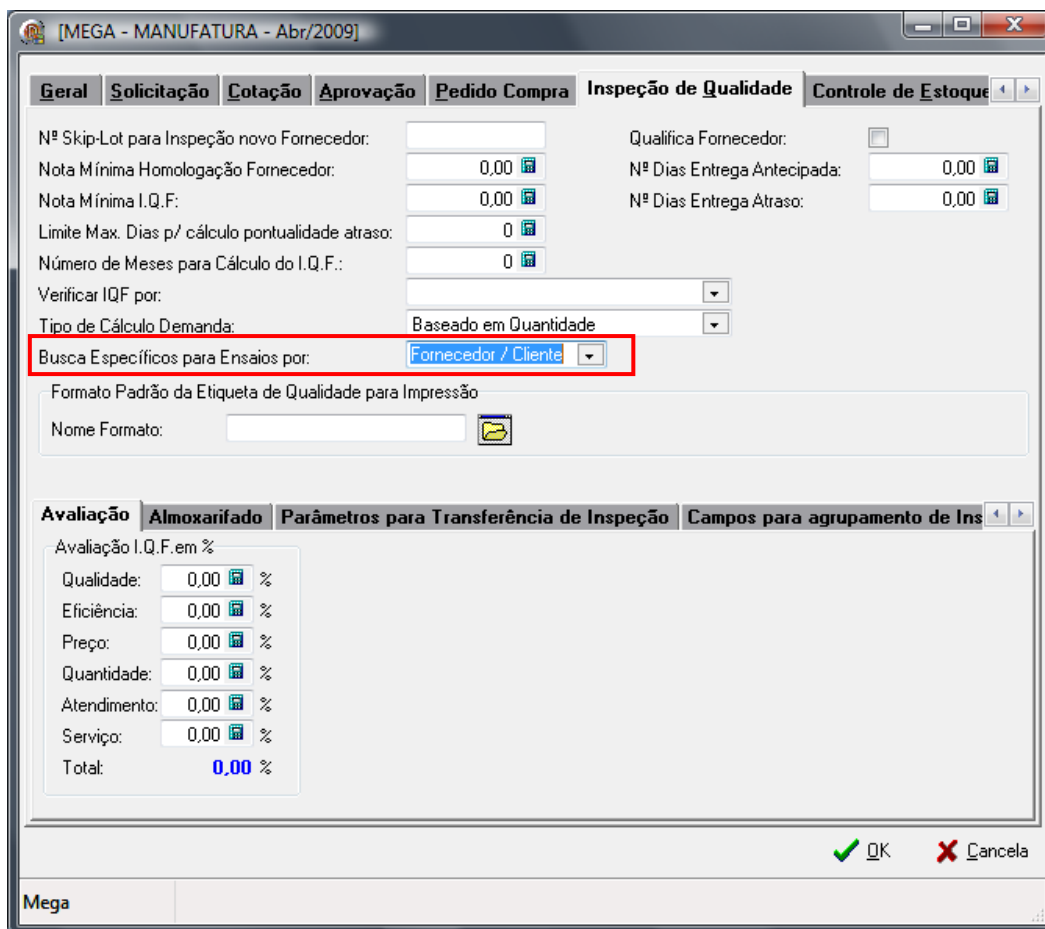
[MEGA - MANUFATURA - Abr/2009]

Geral | Solicitação | Cotação | Aprovação | Pedido Compra | Inspeção de Qualidade | Controle de Estoque

Nº Skip-Lot para Inspeção novo Fornecedor:
Nota Mínima Homologação Fornecedor: 0,00
Nota Mínima I.Q.F: 0,00
Limite Max. Dias p/ cálculo pontualidade atraso: 0
Número de Meses para Cálculo do I.Q.F.: 0
Verificar IQF por:
Tipo de Cálculo Demanda: Baseado em Quantidade
Busca Específicos para Ensaios por: Fornecedor / Cliente

Qualifica Fornecedor:
Nº Dias Entrega Antecipada: 0,00
Nº Dias Entrega Atraso: 0,00

Formato Padrão da Etiqueta de Qualidade para Impressão
Nome Formato:

Avaliação | Almoxarifado | Parâmetros para Transferência de Inspeção | Campos para agrupamento de Ins

Avaliação I.Q.F.em %
Qualidade: 0,00 %
Eficiência: 0,00 %
Preço: 0,00 %
Quantidade: 0,00 %
Atendimento: 0,00 %
Serviço: 0,00 %
Total: 0,00 %

OK
Cancela

Mega